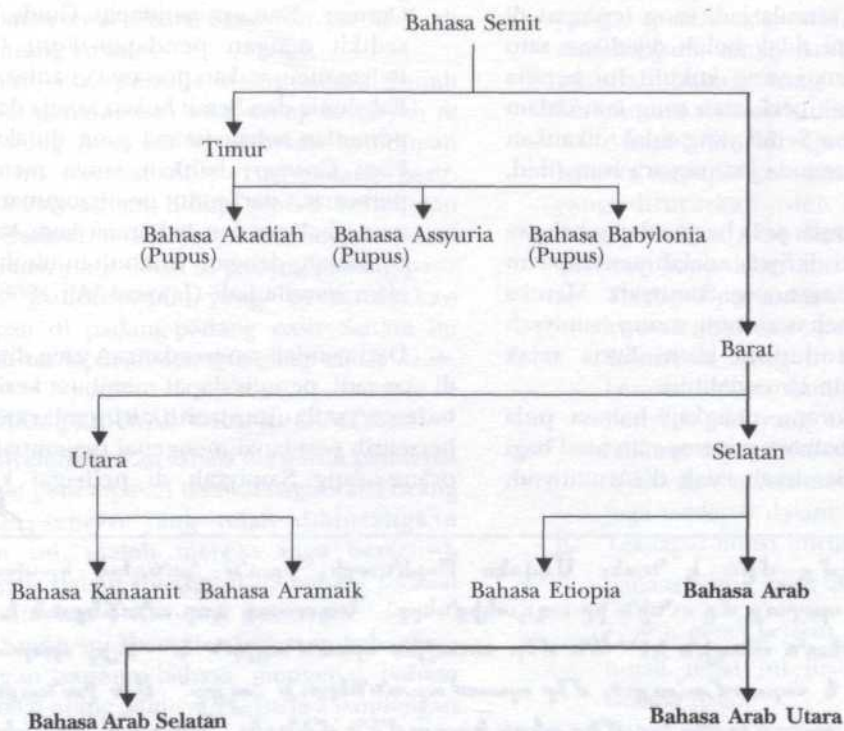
Bahasa Semit

Timur

Bahasa Akadiah (Pupus)

Bahasa Assyuria (Pupus)

Bahasa Babylonia (Pupus)

Barat

Utara

Selatan

Bahasa Kanaanit

Bahasa Aramaik

Bahasa Etiopia

Bahasa Arab

Bahasa Arab Selatan

Bahasa Arab Utara